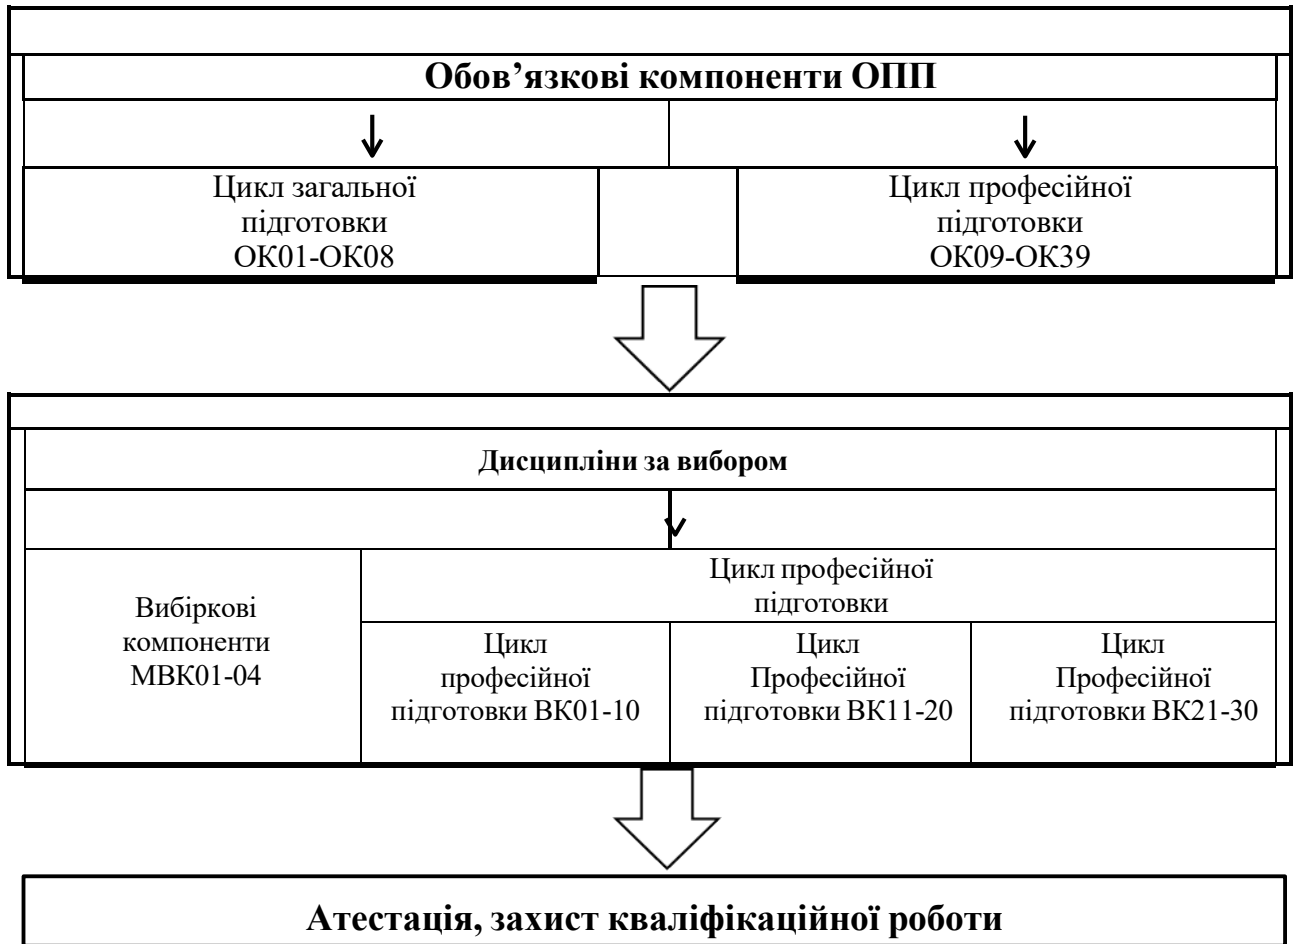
Обов’язкові компоненти ОПП

Цикл загальної підготовки ОК01-ОК08

Цикл професійної підготовки ОК09-ОК39

Дисципліни за вибором

Вибіркові компоненти МВК01-04

Цикл професійної підготовки

Цикл професійної підготовки ВК01-10

Цикл Професійної підготовки ВК11-20

Цикл Професійної підготовки ВК21-30

Атестація, захист кваліфікаційної роботи